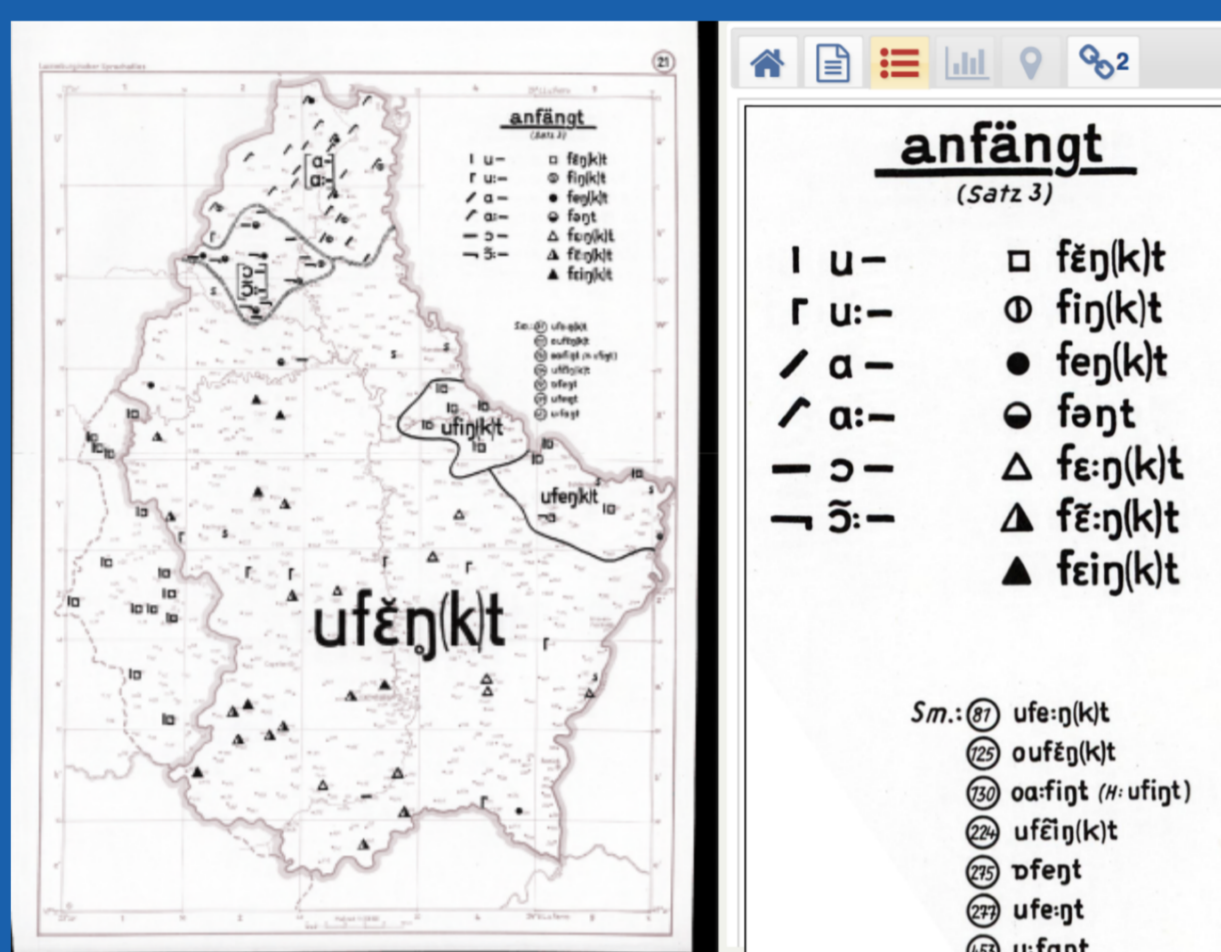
Luxemburgischer Sprachatlas

21

anfängt
(Satz 3)

| u–
r u:–
/ a–
/ a:–
— ɔ–
¬ ɔ̃:–

□ fɛ̆ŋ(k)t
⦶ fiŋ(k)t
● feŋ(k)t
◒ fəŋt
△ fɛ:ŋ(k)t
◮ fɛ̃:ŋ(k)t
▲ fɛiŋ(k)t

Sm.: 87 ufe:ŋ(k)t
125 oufɛ̆ŋ(k)t
130 oa:fiŋt (H: ufiŋt)
224 ufɛ̂iŋ(k)t
275 ɒfeŋt
277 ufe:ŋt
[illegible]

a:
a:

ufiŋ(k)t

ufeŋ(k)t

ufɛ̆ŋ(k)t

2

anfängt
(Satz 3)

| u–
r u:–
/ a–
/ a:–
— ɔ–
¬ ɔ̃:–

□ fɛ̆ŋ(k)t
⦶ fiŋ(k)t
● feŋ(k)t
◒ fəŋt
△ fɛ:ŋ(k)t
◮ fɛ̃:ŋ(k)t
▲ fɛiŋ(k)t

Sm.: 87 ufe:ŋ(k)t
125 oufɛ̆ŋ(k)t
130 oa:fiŋt (H: ufiŋt)
224 ufɛ̂iŋ(k)t
275 ɒfeŋt
277 ufe:ŋt
453 u:fɑŋt